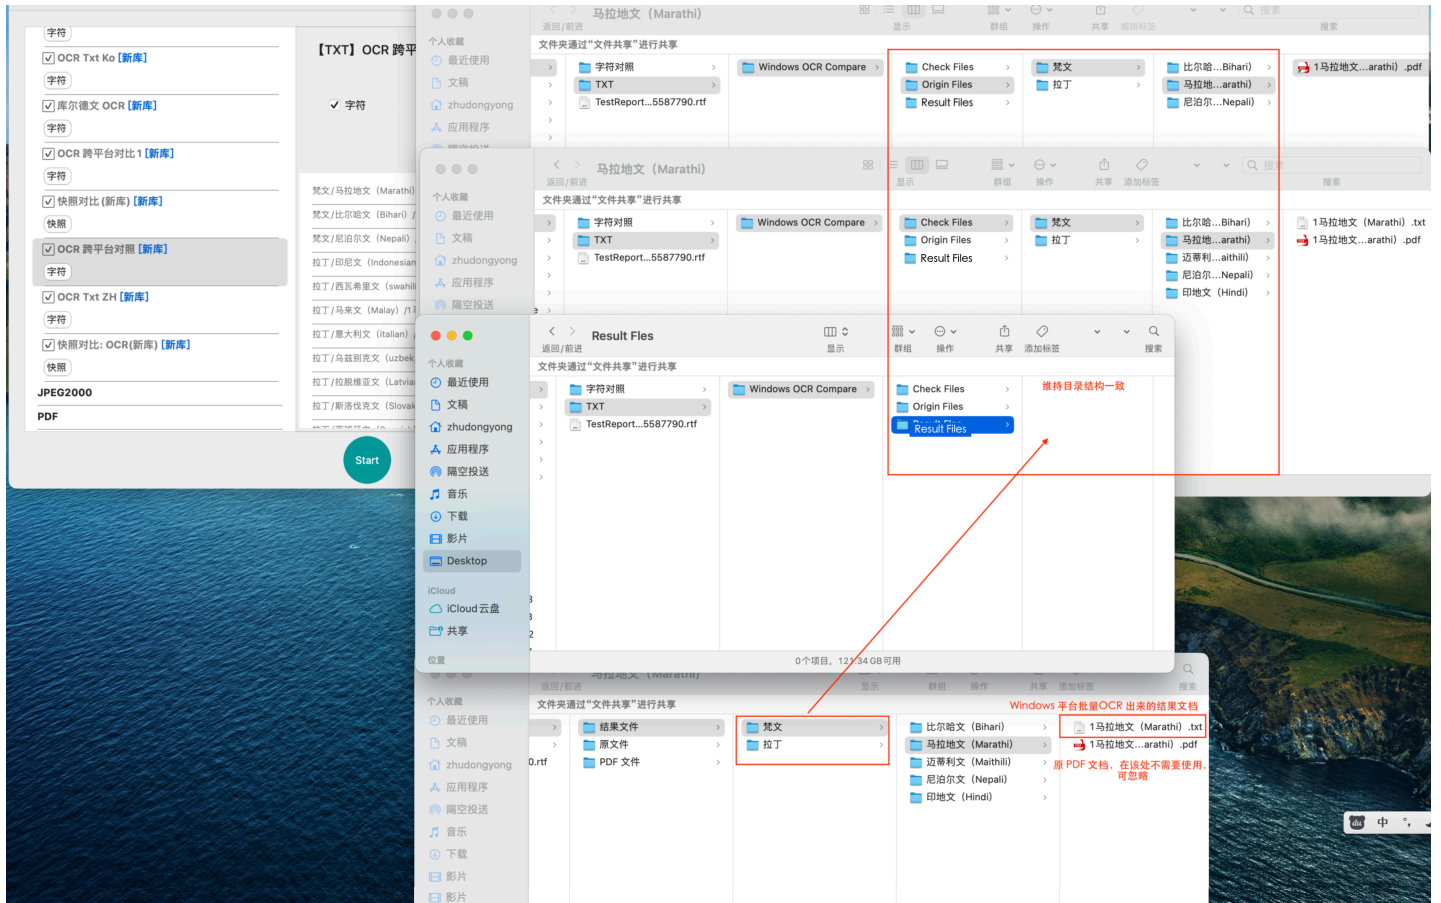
字符
OCR Txt Ko [新库]
字符
库尔德文 OCR [新库]
字符
OCR 跨平台对比1 [新库]
字符
快照对比 (新库) [新库]
快照
OCR 跨平台对照 [新库]
字符
OCR Txt ZH [新库]
字符
快照对比: OCR(新库) [新库]
快照
JPEG2000
PDF

【TXT】OCR 跨平
✓ 字符

梵文/马拉地文（Marathi）
梵文/比尔哈文（Bihari）
梵文/尼泊尔文（Nepali）
拉丁/印尼文（Indonesian
拉丁/西瓦希里文（swahili
拉丁/马来文（Malay）
拉丁/意大利文（italian）
拉丁/乌兹别克文（uzbek
拉丁/拉脱维亚文（Latvia
拉丁/斯洛伐克文（Slovak

Start

马拉地文（Marathi）
返回/前进 显示 群组 操作 共享 编辑标签 搜索
文件夹通过“文件共享”进行共享
个人收藏
最近使用
文稿
zhudongyong
应用程序
字符对照
TXT
TestReport...5587790.rtf
Windows OCR Compare
Check Files
Origin Files
Result Files
梵文
拉丁
比尔哈...Bihari)
马拉地...arathi)
尼泊尔...Nepali)
1马拉地文...arathi) .pdf

马拉地文（Marathi）
返回/前进 显示 群组 操作 共享 添加标签 搜索
文件夹通过“文件共享”进行共享
个人收藏
最近使用
文稿
zhudongyong
应用程序
隔空投送
字符对照
TXT
TestReport...5587790.rtf
Windows OCR Compare
Check Files
Origin Files
Result Files
梵文
拉丁
比尔哈...Bihari)
马拉地...arathi)
迈蒂利...aithili)
尼泊尔...Nepali)
印地文（Hindi）
1马拉地文（Marathi）.txt
1马拉地文...arathi) .pdf

Result Fles
返回/前进 显示 群组 操作 共享 添加标签 搜索
文件夹通过“文件共享”进行共享
个人收藏
最近使用
文稿
zhudongyong
应用程序
隔空投送
音乐
下载
影片
Desktop
iCloud
iCloud云盘
共享
位置
字符对照
TXT
TestReport...5587790.rtf
Windows OCR Compare
Check Files
Origin Files
Result Files
维持目录结构一致
0个项目，121.34 GB可用

返回/前进 显示 群组 操作 共享 添加标签 搜索
文件夹通过“文件共享”进行共享
个人收藏
最近使用
文稿
zhudongyong
应用程序
隔空投送
音乐
下载
影片
结果文件
原文件
PDF 文件
梵文
拉丁
比尔哈文（Bihari）
马拉地文（Marathi）
迈蒂利文（Maithili）
尼泊尔文（Nepali）
印地文（Hindi）
Windows 平台批量OCR 出来的结果文档
1马拉地文（Marathi）.txt
1马拉地文...arathi) .pdf
原 PDF 文档，在该处不需要使用，可忽略
中